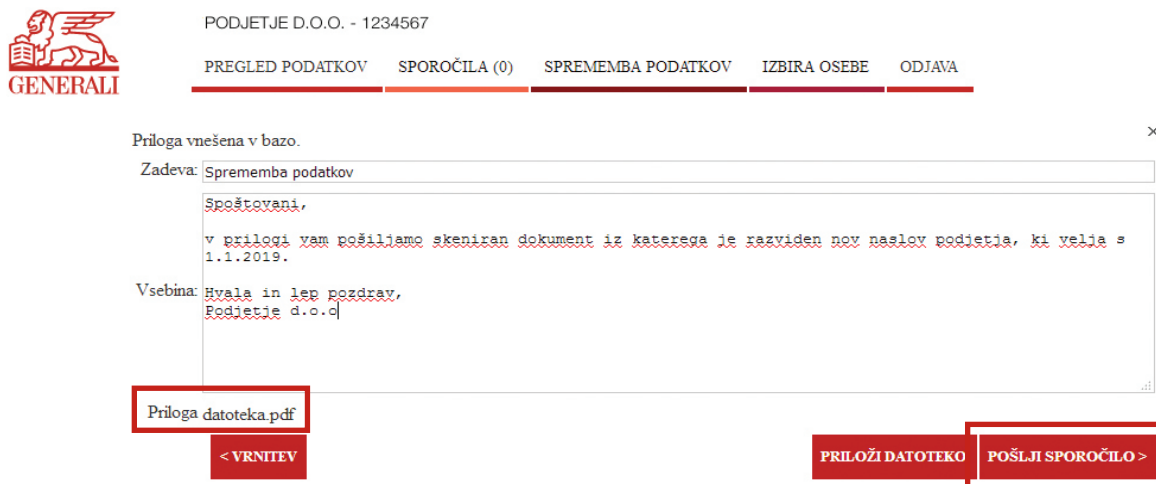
GENERALI

PODJETJE D.O.O. - 1234567

PREGLED PODATKOV SPOROČILA (0) SPREMEMBA PODATKOV IZBIRA OSEBE ODJAVA

Priloga vnešena v bazo.

×

Zadeva: Sprememba podatkov

Spoštovani,

v prilogi vam pošiljamo skeniran dokument iz katerega je razviden nov naslov podjetja, ki velja s 1.1.2019.

Vsebina: Hvala in lep pozdrav,
Podjetje d.o.o

Priloga datoteka.pdf

< VRNITEV

PRILOŽI DATOTEKO

POŠLJI SPOROČILO >